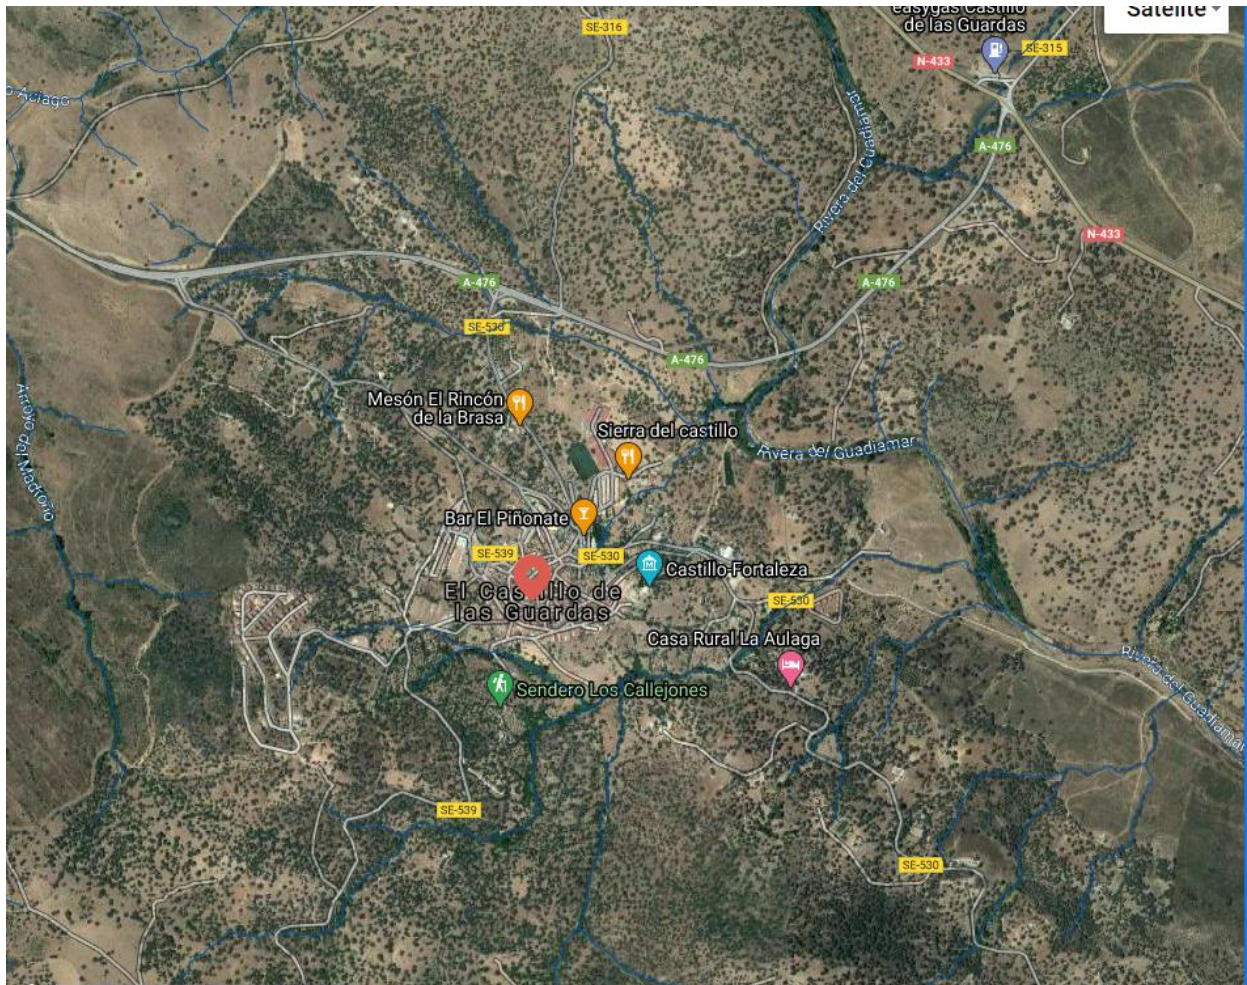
easygas Castillo de las Guardas

Satélite

SE-316

SE-315

N-433

Aulago

Rivera del Guadiamar

A-476

N-433

A-476

A-476

SE-530

A-476

Mesón El Rincón de la Brasa

Sierra del castillo

Rivera del Guadiamar

Arroyo del Madroño

Bar El Piñonate

SE-539

SE-530

Castillo-Fortaleza

El Castillo de las Guardas

SE-530

Casa Rural La Aulaga

Rivera del Guadiamar

Sendero Los Callejones

SE-539

SE-530